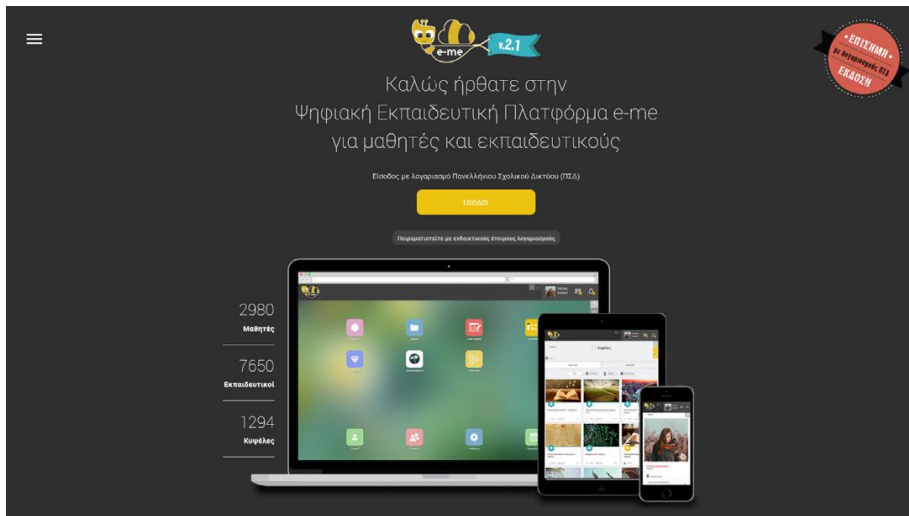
e-me v.2.1

ΕΠΙΣΗΜΗ με λογαριασμούς ΠΣΔ ΕΚΔΟΣΗ

Καλώς ήρθατε στην Ψηφιακή Εκπαιδευτική Πλατφόρμα e-me για μαθητές και εκπαιδευτικούς

Είσοδος με λογαριασμό Πανελλήνιου Σχολικού Δικτύου (ΠΣΔ)

ΕΙΣΟΔΟΣ

Πειραματιστείτε με ενδεικτικούς έτοιμους λογαριασμούς

2980
Μαθητές

7650
Εκπαιδευτικοί

1294
Κυψέλες